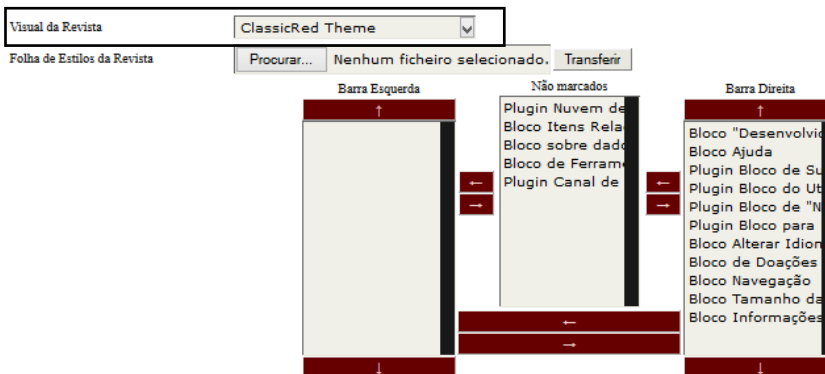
Visual da Revista ClassicRed Theme

Folha de Estilos da Revista Procurar... Nenhum ficheiro selecionado. Transferir

Barra Esquerda

↑

↓

Não marcados

Plugin Nuvem de
Bloco Itens Rela
Bloco sobre dado
Bloco de Ferrame
Plugin Canal de

← →

← →

← →

Barra Direita

↑

Bloco "Desenvolvi
Bloco Ajuda
Plugin Bloco de Su
Plugin Bloco do Ut
Plugin Bloco de "N
Plugin Bloco para
Bloco Alterar Idion
Bloco de Doações
Bloco Navegação
Bloco Tamanho da
Bloco Informações

↓